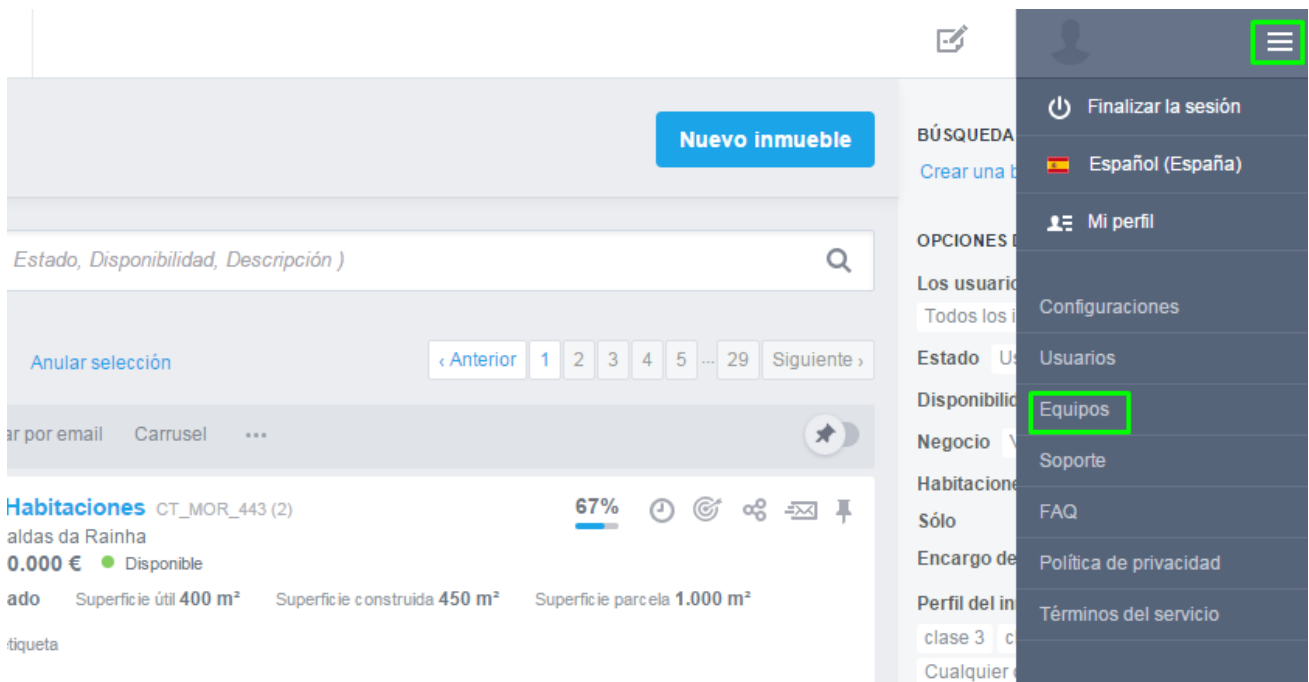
Nuevo inmueble

Estado, Disponibilidad, Descripción )

Anular selección

‹ Anterior 1 2 3 4 5 ... 29 Siguiente ›

ar por email Carrusel •••

Habitaciones CT_MOR_443 (2)
aldas da Rainha
0.000 € Disponible
ado Superficie útil 400 m² Superficie construida 450 m² Superficie parcela 1.000 m²
tiqueta

67%

BÚSQUEDA
Crear una b

OPCIONES D
Los usuario
Todos los i
Estado Us
Disponibilid
Negocio V
Habitacione
Sólo
Encargo de
Perfil del in
clase 3 c
Cualquier

Finalizar la sesión
Español (España)
Mi perfil

Configuraciones
Usuarios
Equipos
Soporte
FAQ
Política de privacidad
Términos del servicio